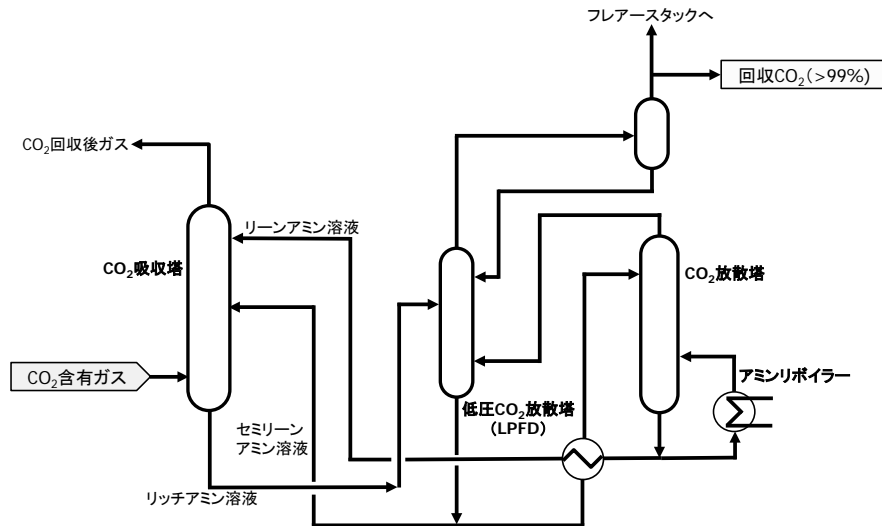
フレアースタックへ

回収$CO_2$(>99%)

$CO_2$回収後ガス

リーンアミン溶液

$CO_2$吸収塔

$CO_2$放散塔

$CO_2$含有ガス

アミンリボイラー

低圧$CO_2$放散塔
(LPFD)

セミリーン
アミン溶液

リッチアミン溶液